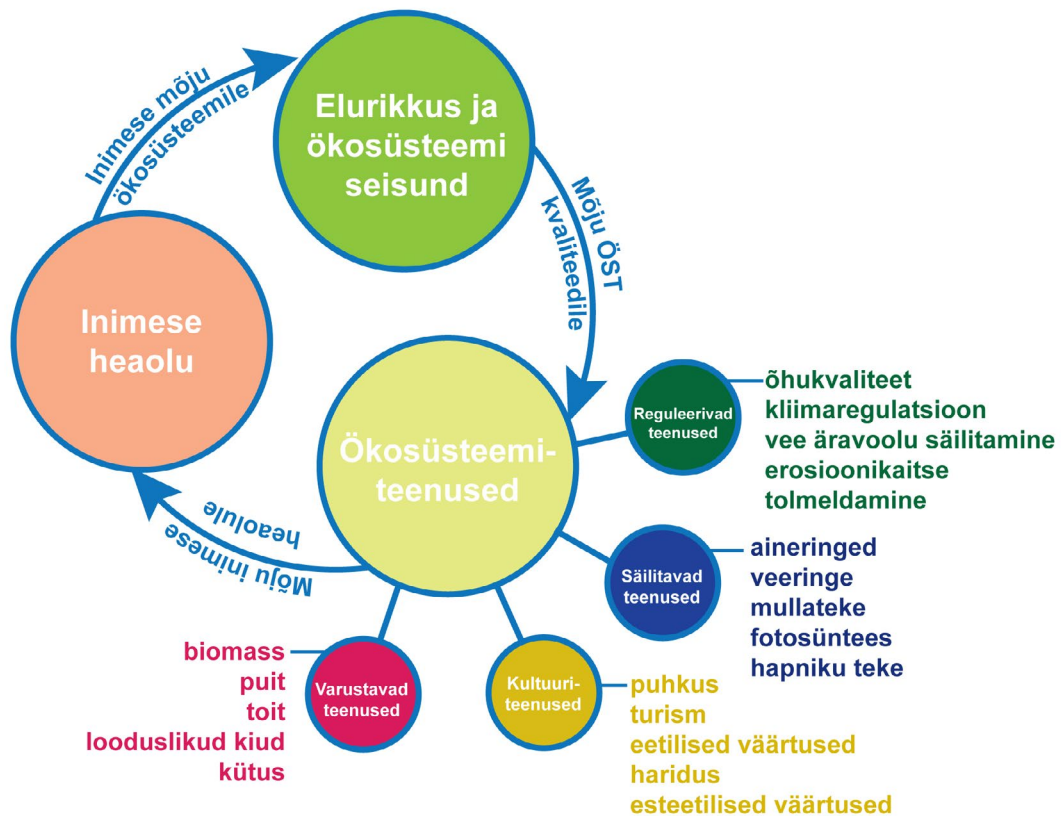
Inimese mõju ökosüsteemile

Elurikkus ja ökosüsteemi seisund

Mõju ÖST kvaliteedile

Inimese heaolu

Ökosüsteemi-teenused

Mõju inimese heaolule

Reguleerivad teenused

õhukvaliteet
kliimaregulatsioon
vee äravoolu säilitamine
erosioonikaitse
tolmeldamine

Säilitavad teenused

aineringed
veeringe
mullateke
fotosüntees
hapniku teke

biomass
puit
toit
looduslikud kiud
kütus

Varustavad teenused

Kultuuri-teenused

puhkus
turism
eetilised väärtused
haridus
esteetilised väärtused